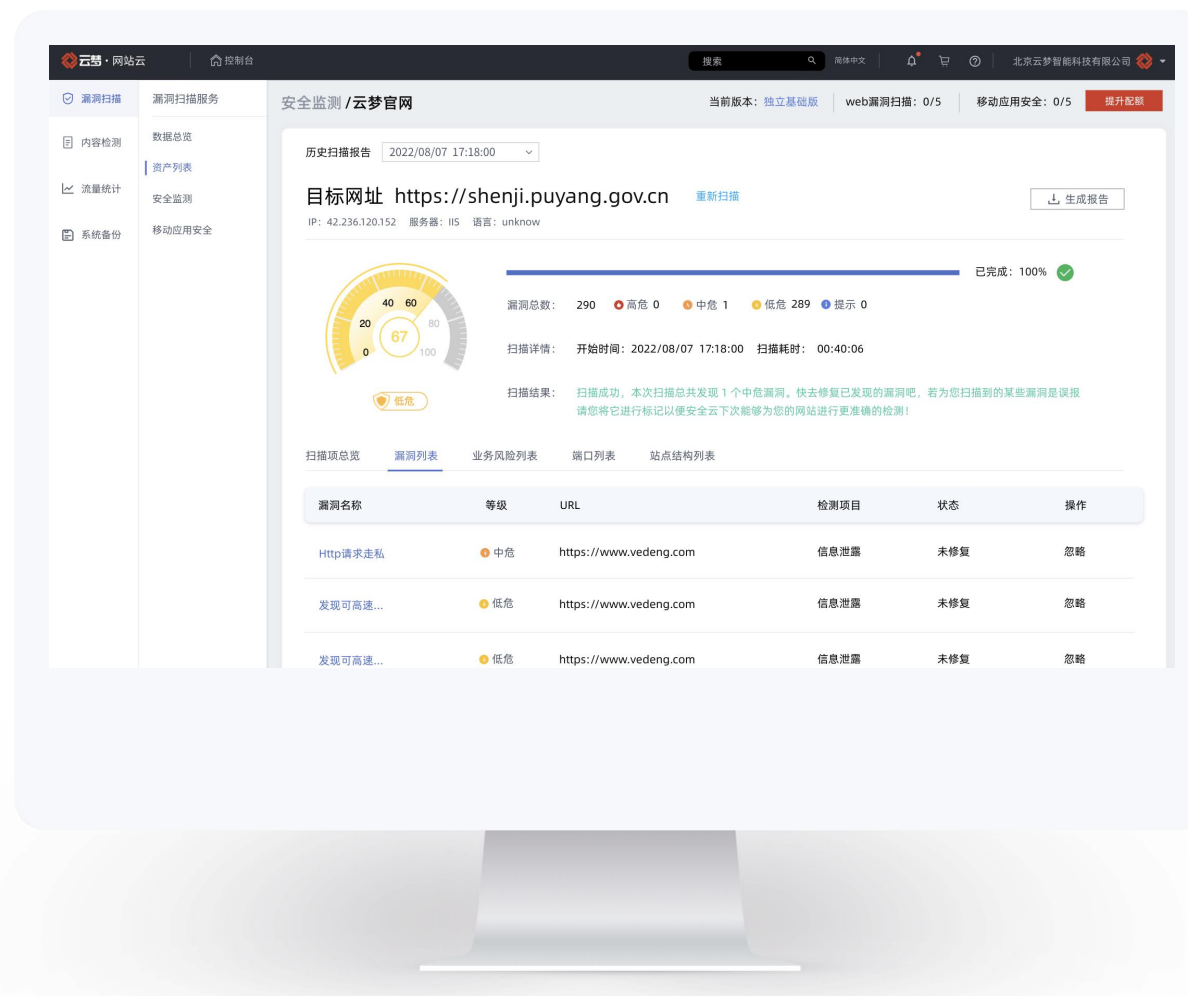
云梦·网站云 控制台 搜索 简体中文 北京云梦智能科技有限公司

漏洞扫描
内容检测
流量统计
系统备份

漏洞扫描服务
数据总览
资产列表
安全监测
移动应用安全

安全监测 / 云梦官网
当前版本：独立基础版 web漏洞扫描：0/5 移动应用安全：0/5 提升配额

历史扫描报告 2022/08/07 17:18:00

目标网址 https://shenji.puyang.gov.cn 重新扫描
生成报告
IP：42.236.120.152 服务器：IIS 语言：unknow

0 20 40 60 80 100
67
低危

已完成：100%
漏洞总数： 290 高危 0 中危 1 低危 289 提示 0
扫描详情： 开始时间：2022/08/07 17:18:00 扫描耗时： 00:40:06
扫描结果： 扫描成功，本次扫描总共发现 1 个中危漏洞。快去修复已发现的漏洞吧，若为您扫描到的某些漏洞是误报请您将它进行标记以便安全云下次能够为您的网站进行更准确的检测！

扫描项总览 漏洞列表 业务风险列表 端口列表 站点结构列表

| 漏洞名称 | 等级 | URL | 检测项目 | 状态 | 操作 |
|---|---|---|---|---|---|
| Http请求走私 | 中危 | https://www.vedeng.com | 信息泄露 | 未修复 | 忽略 |
| 发现可高速... | 低危 | https://www.vedeng.com | 信息泄露 | 未修复 | 忽略 |
| 发现可高速... | 低危 | https://www.vedeng.com | 信息泄露 | 未修复 | 忽略 |